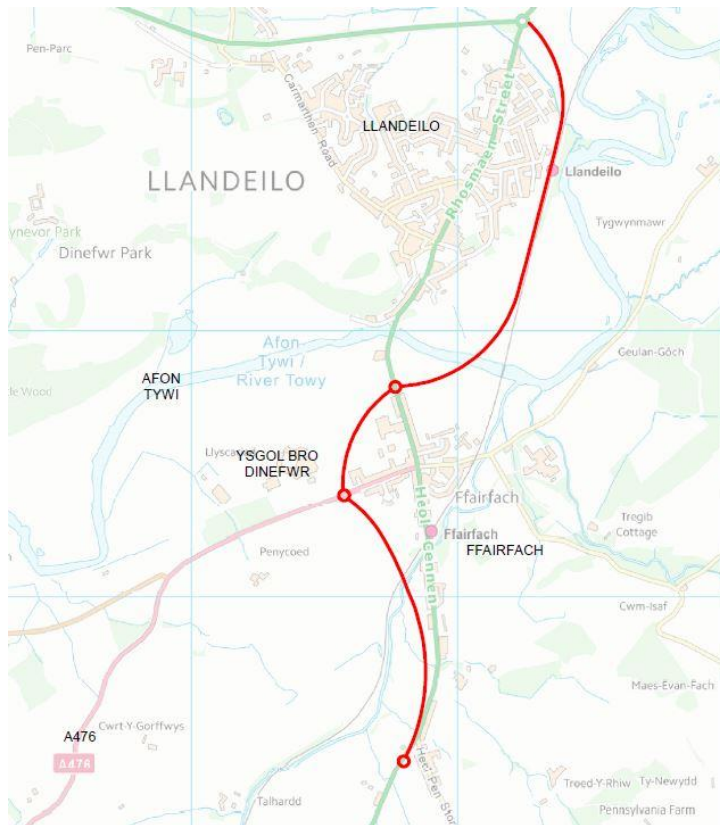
Pen-Parc
Carmarthen Road
LLANDEILO
Rhosmaen Street
Llandeilo
LLANDEILO
ynevor Park
Dinefwr Park
Tygwynmawr
Afon Tywi / River Towy
Geulan-Gôch
de Wood
AFON TYWI
Llysca
YSGOL BRO DINEFWR
Ffairfach
Heol Cennen
Ffairfach
FFAIRFACH
Tregib Cottage
Penycoed
Cwm-Isaf
Maes-Evan-Fach
Cwrt-Y-Gorffwys
A476
A476
Heol Pen Sto
Troed-Y-Rhiw
Ty-Newydd
Talhardd
Pennsylvania Farm